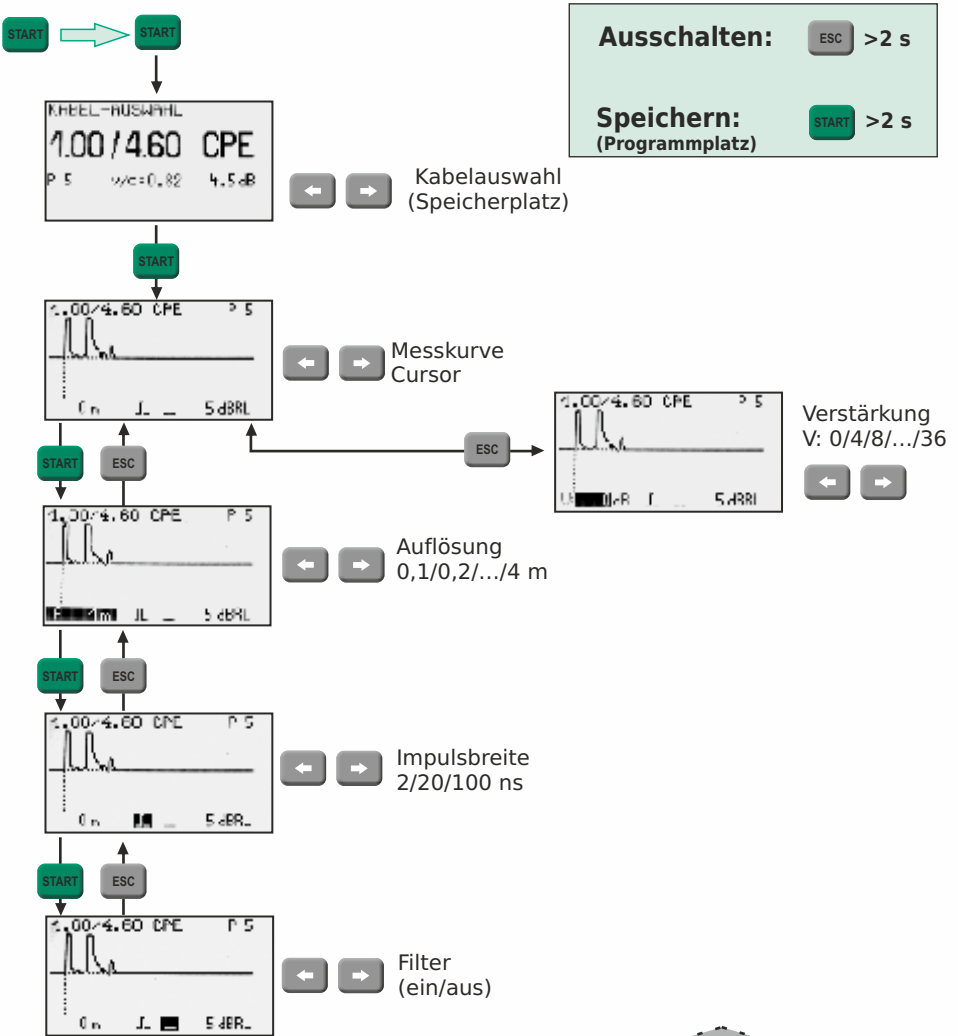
START START

Ausschalten: ESC >2 s

Speichern: START >2 s
(Programmplatz)

KABEL-AUSWAHL
1.00 / 4.60 CPE
P 5 v/c=0.82 4.5dB

Kabelauswahl
(Speicherplatz)

START

1.00/4.60 CPE P 5
0 m 5 dBRL

Messkurve
Cursor

ESC

1.00/4.60 CPE P 5
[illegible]dB 5 dBRL

Verstärkung
V: 0/4/8/…/36

START ESC

1.00/4.60 CPE P 5
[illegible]m 5 dBRL

Auflösung
0,1/0,2/…/4 m

START ESC

1.00/4.60 CPE P 5
0 m 5 dBRL

Impulsbreite
2/20/100 ns

START ESC

1.00/4.60 CPE P 5
0 m 5 dBRL

Filter
(ein/aus)